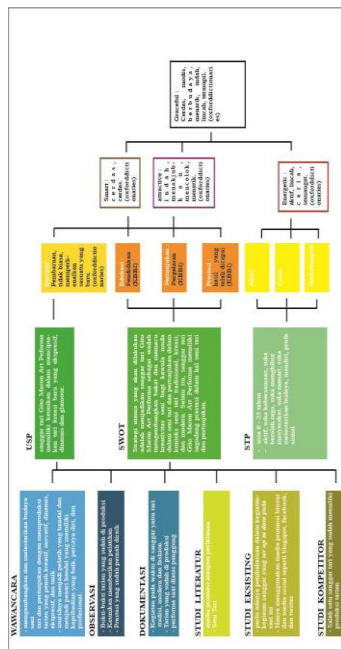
WAWANCARA

OBSERVASI

DOKUMENTASI

STUDI LITERATUR

STUDI EKSISTING

STUDI KOMPETITOR

USP

SWOT

STP

Graceful : Cantik, anggun, berbudaya, menarik, indah, luwes, menawan (oxfordictionaries)

Smart : Cerdas, cerdas (oxfordictionaries)

attractive : indah, menarik, memikat (oxfordictionaries)

Energetic : aktif, ceria, semangat (oxfordictionaries)

Kelebihan (Strength) (KBBI)

Kelemahan (Weakness) (KBBI)

Peluang (Opportunity) (KBBI)

Ancaman (Threat) (KBBI)

Pembaruan, tidak biasa, menunjukkan sesuatu yang baru. (oxforddictionaries)

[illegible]